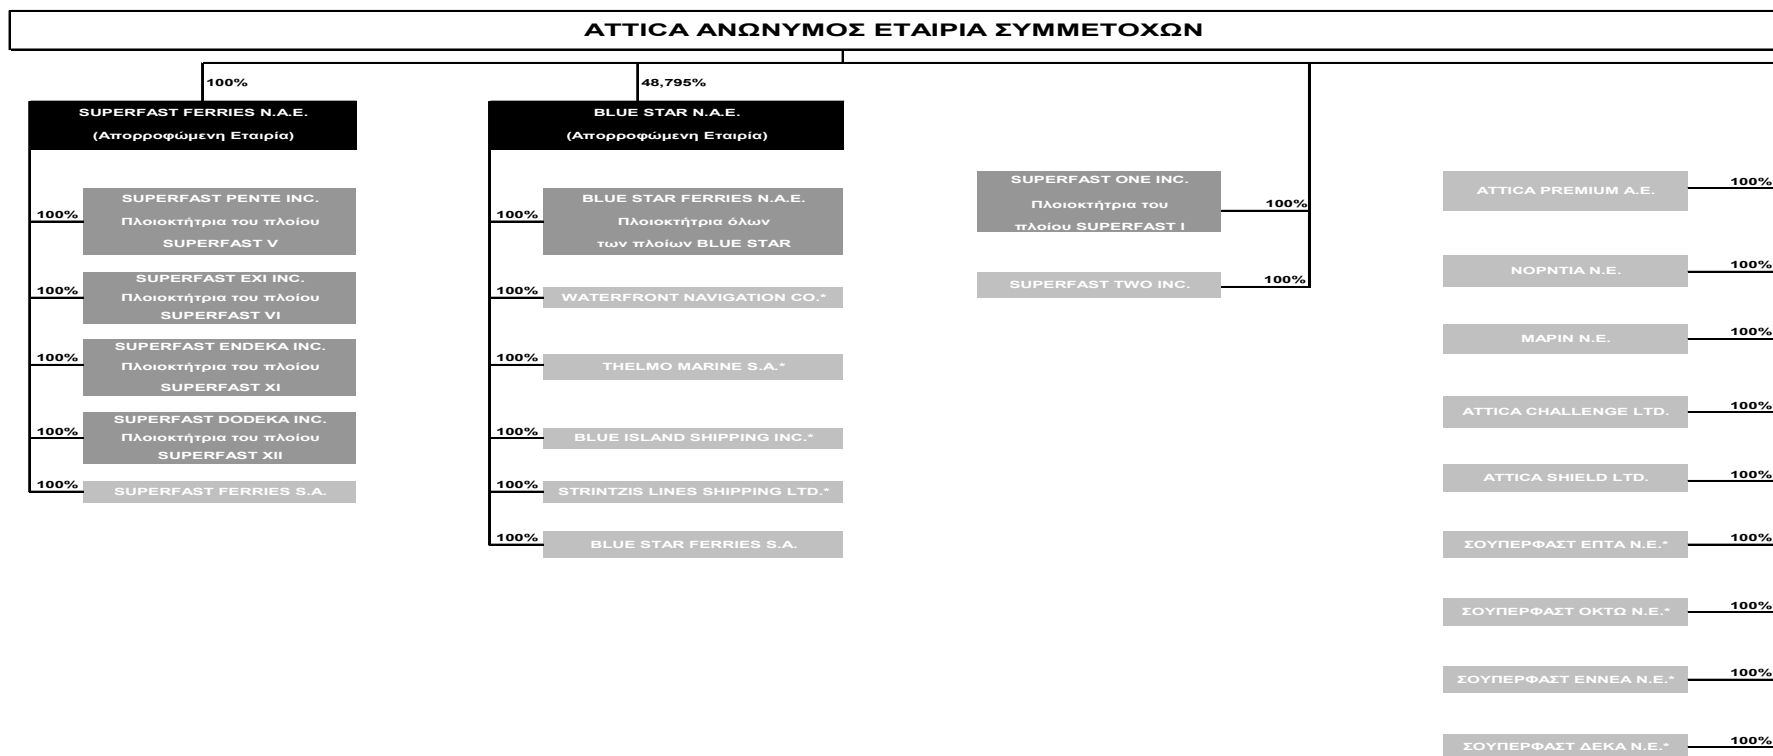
ATTICA ΑΝΩΝΥΜΟΣ ΕΤΑΙΡΙΑ ΣΥΜΜΕΤΟΧΩΝ

100%

SUPERFAST FERRIES N.A.E.
(Απορροφώμενη Εταιρία)

100%
SUPERFAST PENTE INC.
Πλοιοκτήτρια του πλοίου
SUPERFAST V

100%
SUPERFAST EXI INC.
Πλοιοκτήτρια του πλοίου
SUPERFAST VI

100%
SUPERFAST ENDEKA INC.
Πλοιοκτήτρια του πλοίου
SUPERFAST XI

100%
SUPERFAST DODEKA INC.
Πλοιοκτήτρια του πλοίου
SUPERFAST XII

100%
SUPERFAST FERRIES S.A.

48,795%

BLUE STAR N.A.E.
(Απορροφώμενη Εταιρία)

100%
BLUE STAR FERRIES N.A.E.
Πλοιοκτήτρια όλων
των πλοίων BLUE STAR

100%
WATERFRONT NAVIGATION CO.*

100%
THELMO MARINE S.A.*

100%
BLUE ISLAND SHIPPING INC.*

100%
STRINTZIS LINES SHIPPING LTD.*

100%
BLUE STAR FERRIES S.A.

SUPERFAST ONE INC.
Πλοιοκτήτρια του
πλοίου SUPERFAST I
100%

SUPERFAST TWO INC.
100%

ATTICA PREMIUM A.E.
100%

ΝΟΡΝΤΙΑ Ν.Ε.
100%

ΜΑΡΙΝ Ν.Ε.
100%

ATTICA CHALLENGE LTD.
100%

ATTICA SHIELD LTD.
100%

ΣΟΥΠΕΡΦΑΣΤ ΕΠΤΑ Ν.Ε.*
100%

ΣΟΥΠΕΡΦΑΣΤ ΟΚΤΩ Ν.Ε.*
100%

ΣΟΥΠΕΡΦΑΣΤ ΕΝΝΕΑ Ν.Ε.*
100%

ΣΟΥΠΕΡΦΑΣΤ ΔΕΚΑ Ν.Ε.*
100%